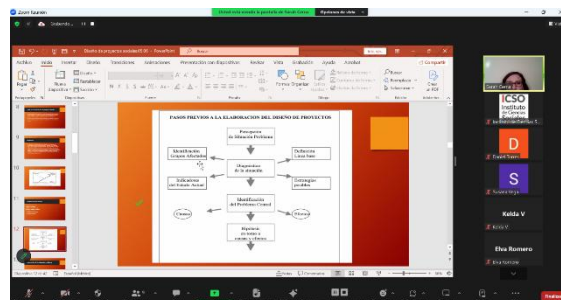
Zoom Reunión

Usted está viendo la pantalla de Isabel Cerna

Opciones de vista

Diseño de proyectos sociales FINAL - PowerPoint

Buscar

Archivo Inicio Insertar Dibujar Transiciones Animaciones Presentación con diapositivas Revisar Vista Grabación Ayuda Acrobat

Compartir

PASOS PREVIOS A LA ELABORACION DEL DISEÑO DE PROYECTOS

Percepción de Situación Problema

Identificación Grupos Afectados

Definición Línea base

Diagnostico de la situación

Indicadores del Estado Actual

Estrategias posibles

Identificación del Problema Central

Causas

Efectos

Objetivos en torno a causas y efectos

Isabel Cerna

ICSO Instituto de Ciencias

Isabel Cerna S.

D

Daniel Torres

S

Susana Veiga

Kelda V

Kelda V

Elva Romero

Elva Romero